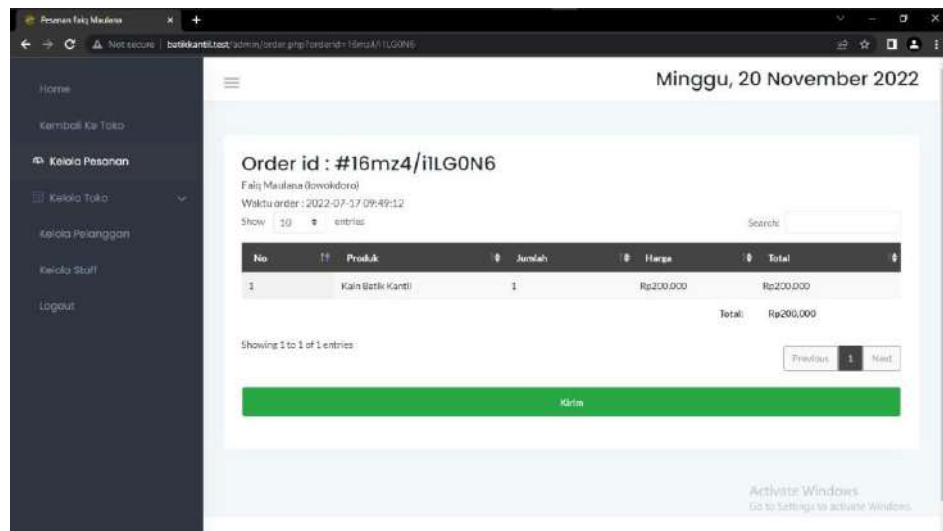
Pesanan Faiq Maulana

Not secure | batikkantil.test/admin/order.php?orderid=16mz4/i1LG0N6

Home

Kembali Ke Toko

Kelola Pesanan

Kelola Toko

Kelola Pelanggan

Kelola Staff

Logout

Minggu, 20 November 2022

Order id : #16mz4/i1LG0N6

Faiq Maulana (lowokdoro)

Waktu order : 2022-07-17 09:49:12

Show 10 entries

Search:

| No | Produk | Jumlah | Harga | Total |
|---|---|---|---|---|
| 1 | Kain Batik Kantil | 1 | Rp200.000 | Rp200.000 |
| | | | Total: | Rp200.000 |

Showing 1 to 1 of 1 entries

Previous 1 Next

Kirim

Activate Windows
Go to Settings to activate Windows.